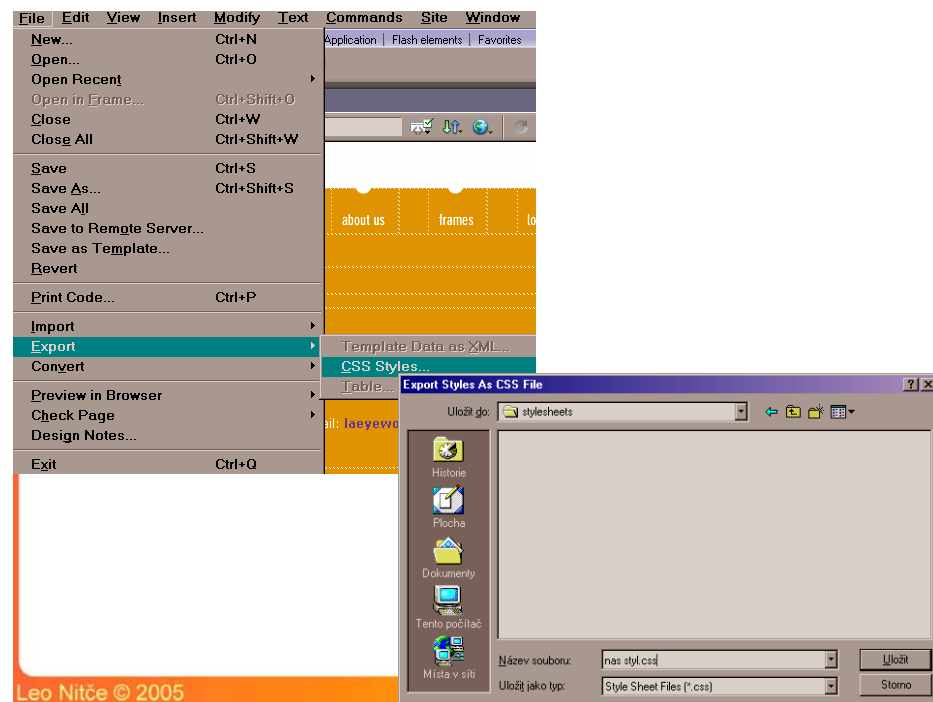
File Edit View Insert Modify Text Commands Site Window

Application | Flash elements | Favorites

New... Ctrl+N
Open... Ctrl+O
Open Recent
Open in Frame... Ctrl+Shift+O
Close Ctrl+W
Close All Ctrl+Shift+W

Save Ctrl+S
Save As... Ctrl+Shift+S
Save All
Save to Remote Server...
Save as Template...
Revert

Print Code... Ctrl+P

Import
Export
Convert

Preview in Browser
Check Page
Design Notes...

Exit Ctrl+Q

about us frames lo

Template Data as XML...
CSS Styles...
Table...

ail: laeyewo

Export Styles As CSS File

Uložit do: stylesheets

Historie
Plocha
Dokumenty
Tento počítač
Místa v síti

Název souboru: nas styl.css
Uložit jako typ: Style Sheet Files (*.css)

Uložit
Storno

Leo Nitče © 2005